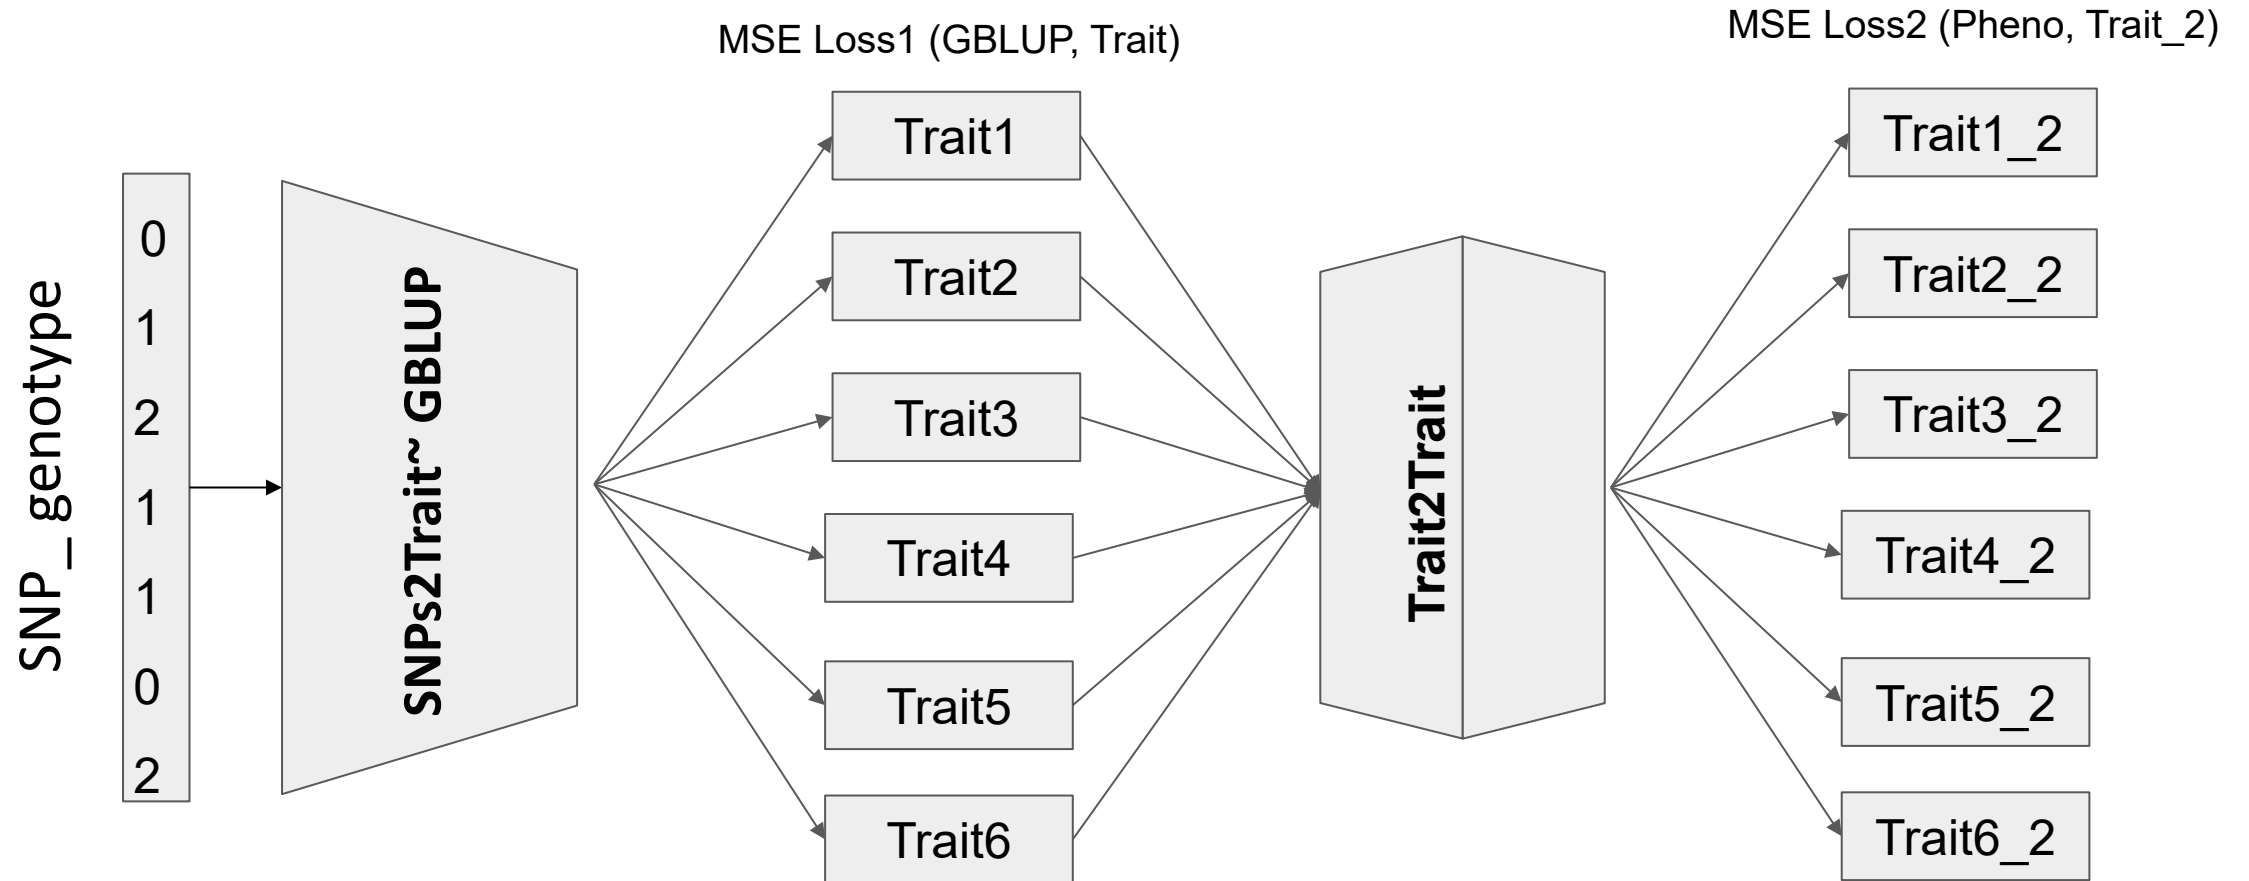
SNP_ genotype

0
1
2
1
1
0
2

SNPs2Trait~ GBLUP

MSE Loss1 (GBLUP, Trait)

Trait1
Trait2
Trait3
Trait4
Trait5
Trait6

Trait2Trait

MSE Loss2 (Pheno, Trait_2)

Trait1_2
Trait2_2
Trait3_2
Trait4_2
Trait5_2
Trait6_2